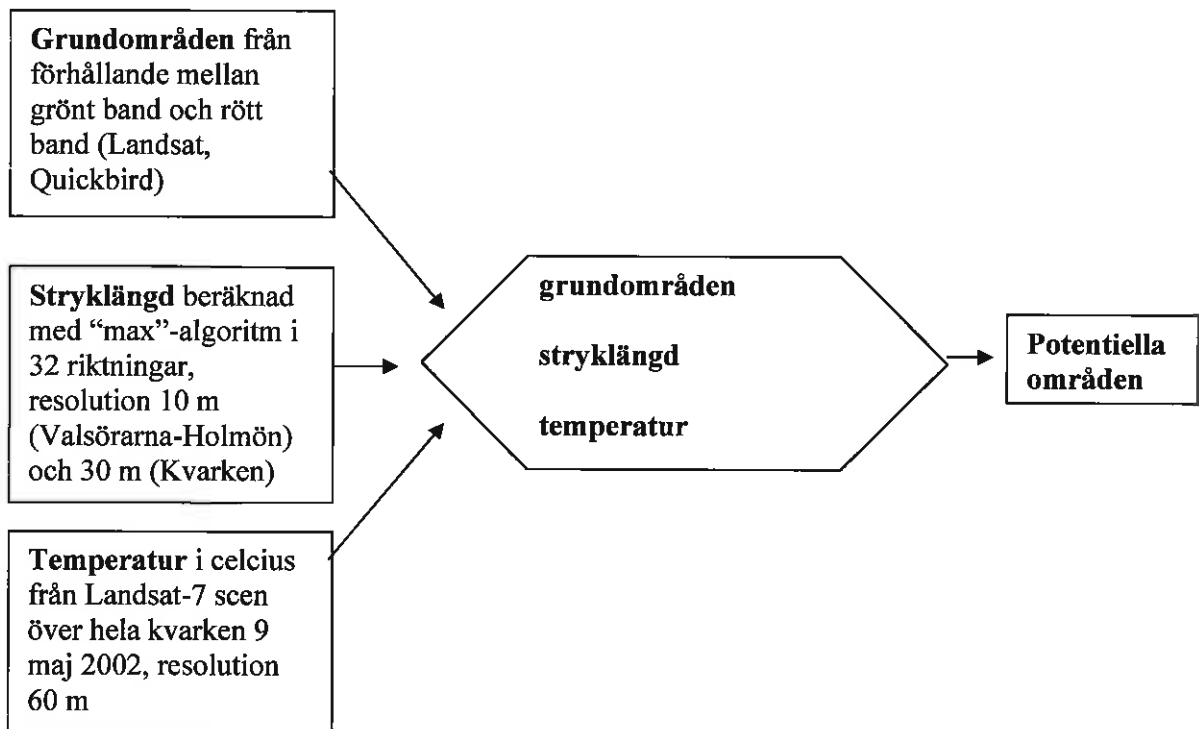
**Grundområden** från förhållande mellan grönt band och rött band (Landsat, Quickbird)

**Stryklängd** beräknad med "max"-algoritm i 32 riktningar, resolution 10 m (Valsörarna-Holmön) och 30 m (Kvarken)

**Temperatur** i celcius från Landsat-7 scen över hela kvarken 9 maj 2002, resolution 60 m

**grundområden**

**stryklängd**

**temperatur**

**Potentiella områden**